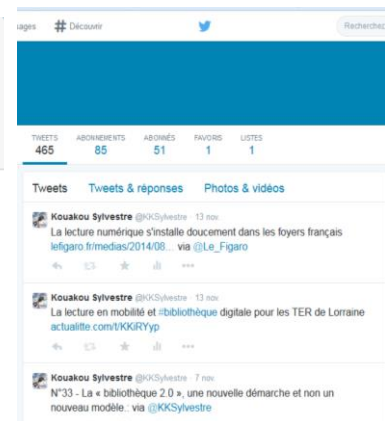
sages # Découvrir

Recherche

TWEETS 465 ABONNEMENTS 85 ABONNÉS 51 FAVORIS 1 LISTES 1

Tweets Tweets & réponses Photos & vidéos

Kouakou Sylvestre @KKSylvestre · 13 nov
La lecture numérique s'installe doucement dans les foyers français lefigaro.fr/medias/2014/08... via @Le_Figaro

Kouakou Sylvestre @KKSylvestre · 13 nov
La lecture en mobilité et #bibliothèque digitale pour les TER de Lorraine actualitte.com/t/KKiRYyp

Kouakou Sylvestre @KKSylvestre · 7 nov
N°33 - La « bibliothèque 2.0 », une nouvelle démarche et non un nouveau modèle.. via @KKSylvestre